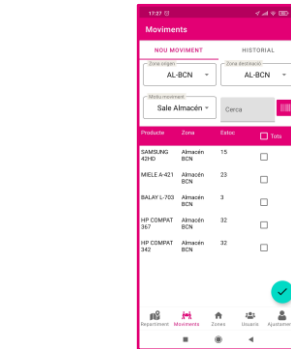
17:27

Moviments

NOU MOVIMENT | HISTORIAL

Zona origen
AL-BCN

Zona destinació
AL-BCN

Motiu moviment
Sale Almacén

Cerca

| Producte | Zona | Estoc | Tots |
|---|---|---|---|
| SAMSUNG 42HD | Almacén BCN | 15 | |
| MIELE A-421 | Almacén BCN | 23 | |
| BALAY L-703 | Almacén BCN | 3 | |
| HP COMPAT 367 | Almacén BCN | 32 | |
| HP COMPAT 342 | Almacén BCN | 32 | |

Repartiment Moviments Zones Usuaris Ajustamen